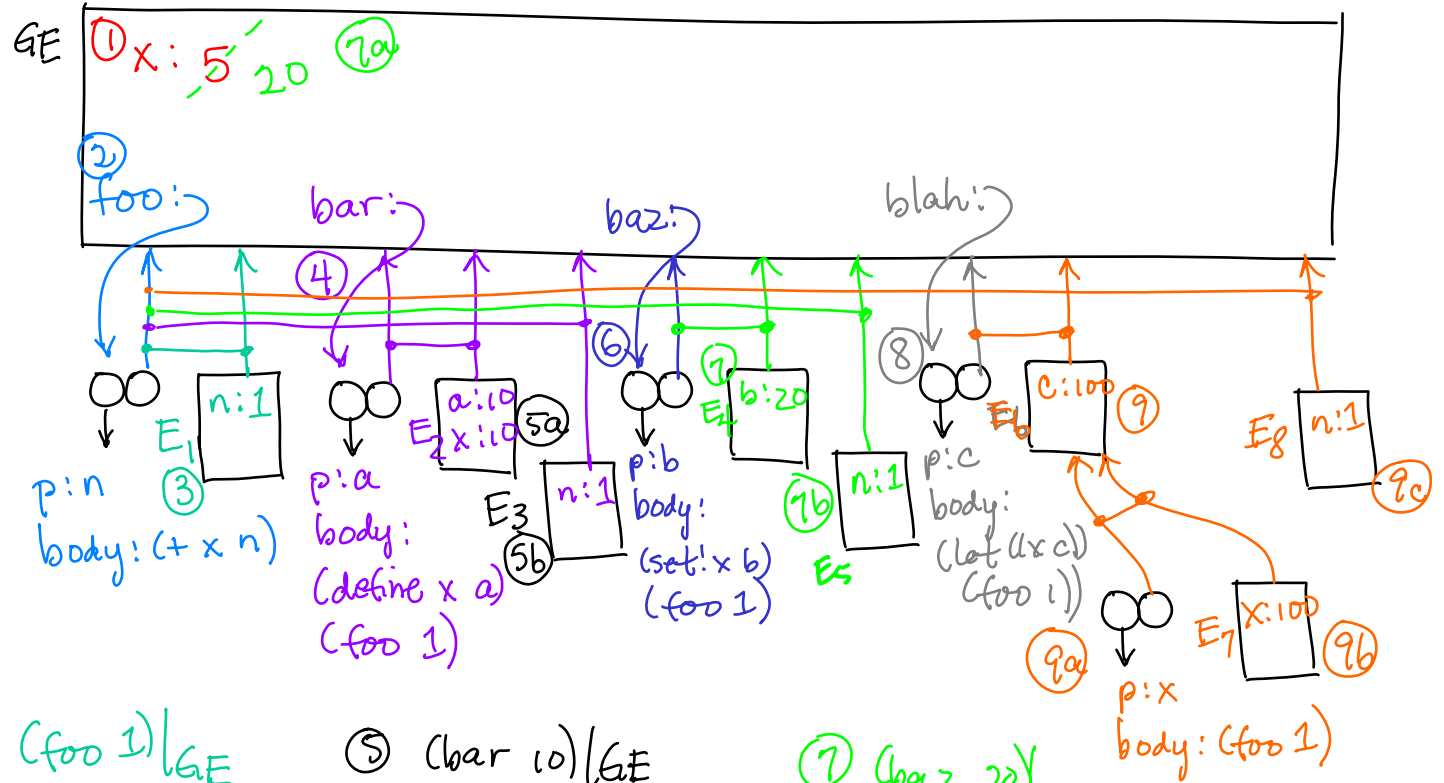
GE ① x : 5 20 7a

② foo:

bar:

④

baz:

blah:

⑥

⑦

⑧

n:1

E1

③

p:n
body: (+ x n)

p:a
body:
(define x a)
(foo 1)

E2 a:10 x:10 5a

E3 n:1 5b

p:b
body:
(set! x b)
(foo 1)

E4 b:20

7b n:1

E5

p:c
body:
(let ((x c))
(foo 1))

E6 c:100 ⑨

9a

E7 x:100 9b

p:x
body: (foo 1)

E8 n:1 9c

(foo 1)|GE

⑤ (bar 10)|GE

⑦ (baz 20)|